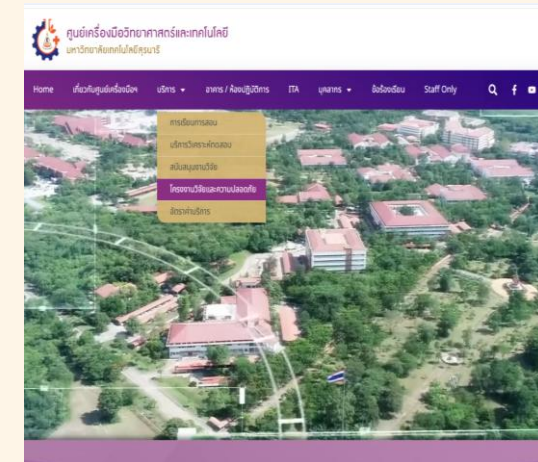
ศูนย์เครื่องมือวิทยาศาสตร์และเทคโนโลยี
มหาวิทยาลัยเทคโนโลยีสุรนารี

Home เกี่ยวกับศูนย์เครื่องมือฯ บริการ อาคาร / ห้องปฏิบัติการ ITA บุคลากร ข้อร้องเรียน Staff Only

การเรียนการสอน
บริการวิเคราะห์ทดสอบ
สนับสนุนงานวิจัย
โครงงานวิจัยและความปลอดภัย
อัตราค่าบริการ